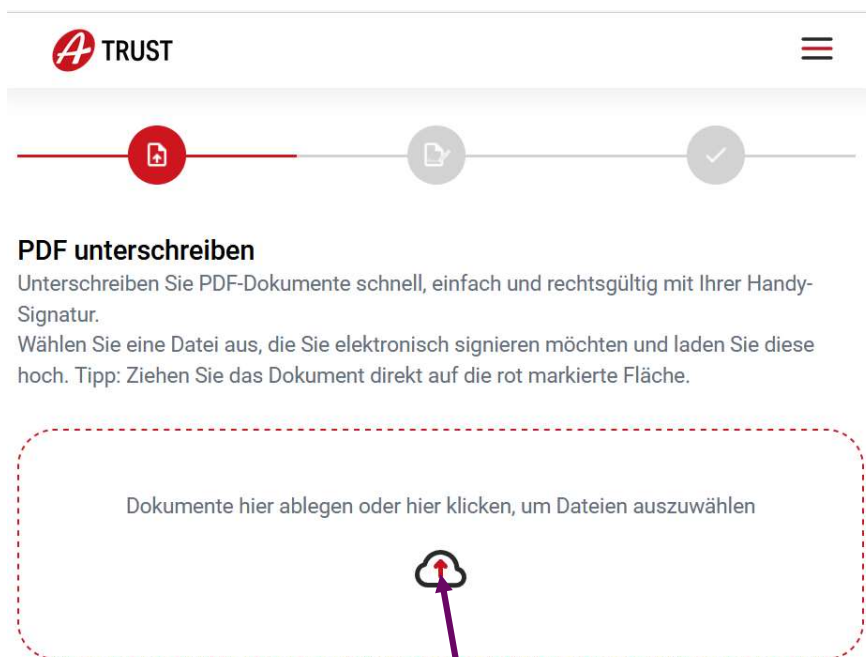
A TRUST

PDF unterschreiben

Unterschreiben Sie PDF-Dokumente schnell, einfach und rechtsgültig mit Ihrer Handy-Signatur.
Wählen Sie eine Datei aus, die Sie elektronisch signieren möchten und laden Sie diese hoch. Tipp: Ziehen Sie das Dokument direkt auf die rot markierte Fläche.

Dokumente hier ablegen oder hier klicken, um Dateien auszuwählen